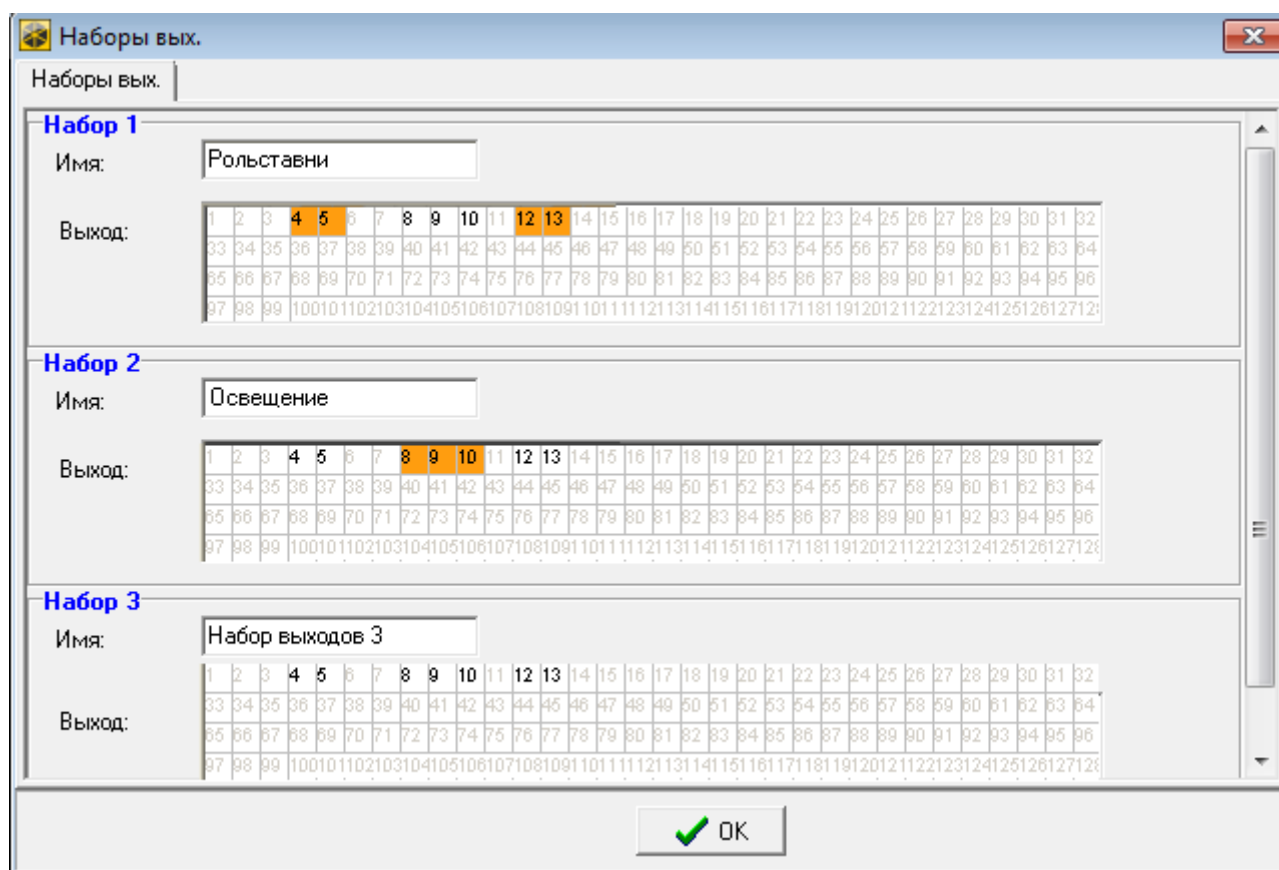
Наборы вых.

Наборы вых.

Набор 1
Имя: Рольставни
Выход:

| 1 | 2 | 3 | 4 | 5 | 6 | 7 | 8 | 9 | 10 | 11 | 12 | 13 | 14 | 15 | 16 | 17 | 18 | 19 | 20 | 21 | 22 | 23 | 24 | 25 | 26 | 27 | 28 | 29 | 30 | 31 | 32 |
|---|---|---|---|---|---|---|---|---|---|---|---|---|---|---|---|---|---|---|---|---|---|---|---|---|---|---|---|---|---|---|---|
| 33 | 34 | 35 | 36 | 37 | 38 | 39 | 40 | 41 | 42 | 43 | 44 | 45 | 46 | 47 | 48 | 49 | 50 | 51 | 52 | 53 | 54 | 55 | 56 | 57 | 58 | 59 | 60 | 61 | 62 | 63 | 64 |
| 65 | 66 | 67 | 68 | 69 | 70 | 71 | 72 | 73 | 74 | 75 | 76 | 77 | 78 | 79 | 80 | 81 | 82 | 83 | 84 | 85 | 86 | 87 | 88 | 89 | 90 | 91 | 92 | 93 | 94 | 95 | 96 |
| 97 | 98 | 99 | 100 | 101 | 102 | 103 | 104 | 105 | 106 | 107 | 108 | 109 | 110 | 111 | 112 | 113 | 114 | 115 | 116 | 117 | 118 | 119 | 120 | 121 | 122 | 123 | 124 | 125 | 126 | 127 | 12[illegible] |

Набор 2
Имя: Освещение
Выход:

| 1 | 2 | 3 | 4 | 5 | 6 | 7 | 8 | 9 | 10 | 11 | 12 | 13 | 14 | 15 | 16 | 17 | 18 | 19 | 20 | 21 | 22 | 23 | 24 | 25 | 26 | 27 | 28 | 29 | 30 | 31 | 32 |
|---|---|---|---|---|---|---|---|---|---|---|---|---|---|---|---|---|---|---|---|---|---|---|---|---|---|---|---|---|---|---|---|
| 33 | 34 | 35 | 36 | 37 | 38 | 39 | 40 | 41 | 42 | 43 | 44 | 45 | 46 | 47 | 48 | 49 | 50 | 51 | 52 | 53 | 54 | 55 | 56 | 57 | 58 | 59 | 60 | 61 | 62 | 63 | 64 |
| 65 | 66 | 67 | 68 | 69 | 70 | 71 | 72 | 73 | 74 | 75 | 76 | 77 | 78 | 79 | 80 | 81 | 82 | 83 | 84 | 85 | 86 | 87 | 88 | 89 | 90 | 91 | 92 | 93 | 94 | 95 | 96 |
| 97 | 98 | 99 | 100 | 101 | 102 | 103 | 104 | 105 | 106 | 107 | 108 | 109 | 110 | 111 | 112 | 113 | 114 | 115 | 116 | 117 | 118 | 119 | 120 | 121 | 122 | 123 | 124 | 125 | 126 | 127 | 12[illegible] |

Набор 3
Имя: Набор выходов 3
Выход:

| 1 | 2 | 3 | 4 | 5 | 6 | 7 | 8 | 9 | 10 | 11 | 12 | 13 | 14 | 15 | 16 | 17 | 18 | 19 | 20 | 21 | 22 | 23 | 24 | 25 | 26 | 27 | 28 | 29 | 30 | 31 | 32 |
|---|---|---|---|---|---|---|---|---|---|---|---|---|---|---|---|---|---|---|---|---|---|---|---|---|---|---|---|---|---|---|---|
| 33 | 34 | 35 | 36 | 37 | 38 | 39 | 40 | 41 | 42 | 43 | 44 | 45 | 46 | 47 | 48 | 49 | 50 | 51 | 52 | 53 | 54 | 55 | 56 | 57 | 58 | 59 | 60 | 61 | 62 | 63 | 64 |
| 65 | 66 | 67 | 68 | 69 | 70 | 71 | 72 | 73 | 74 | 75 | 76 | 77 | 78 | 79 | 80 | 81 | 82 | 83 | 84 | 85 | 86 | 87 | 88 | 89 | 90 | 91 | 92 | 93 | 94 | 95 | 96 |
| 97 | 98 | 99 | 100 | 101 | 102 | 103 | 104 | 105 | 106 | 107 | 108 | 109 | 110 | 111 | 112 | 113 | 114 | 115 | 116 | 117 | 118 | 119 | 120 | 121 | 122 | 123 | 124 | 125 | 126 | 127 | 12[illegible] |

OK